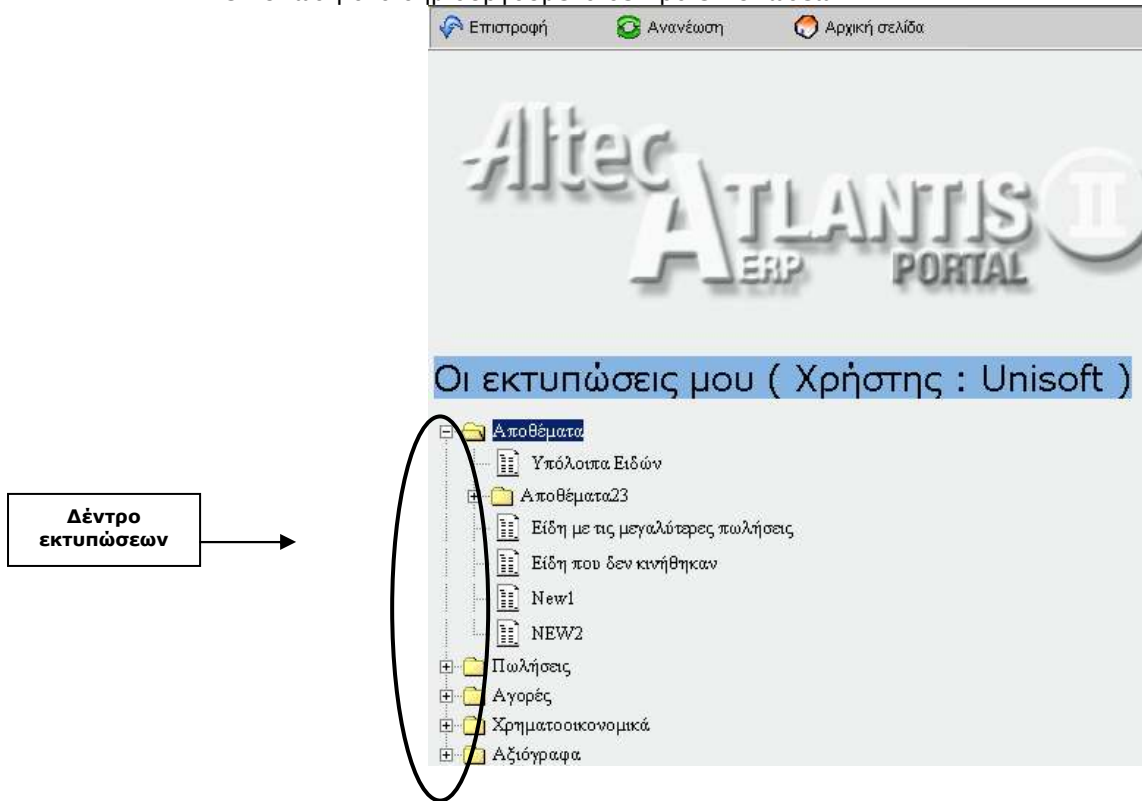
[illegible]

Επιστροφή Ανανέωση Αρχική σελίδα

Altec ATLANTIS II ERP PORTAL

Οι εκτυπώσεις μου ( Χρήστης : Unisoft )

Αποθέματα
Υπόλοιπα Ειδών
Αποθέματα23
Είδη με τις μεγαλύτερες πωλήσεις
Είδη που δεν κινήθηκαν
New1
NEW2
Πωλήσεις
Αγορές
Χρηματοοικονομικά
Αξιόγραφα

Δέντρο εκτυπώσεων